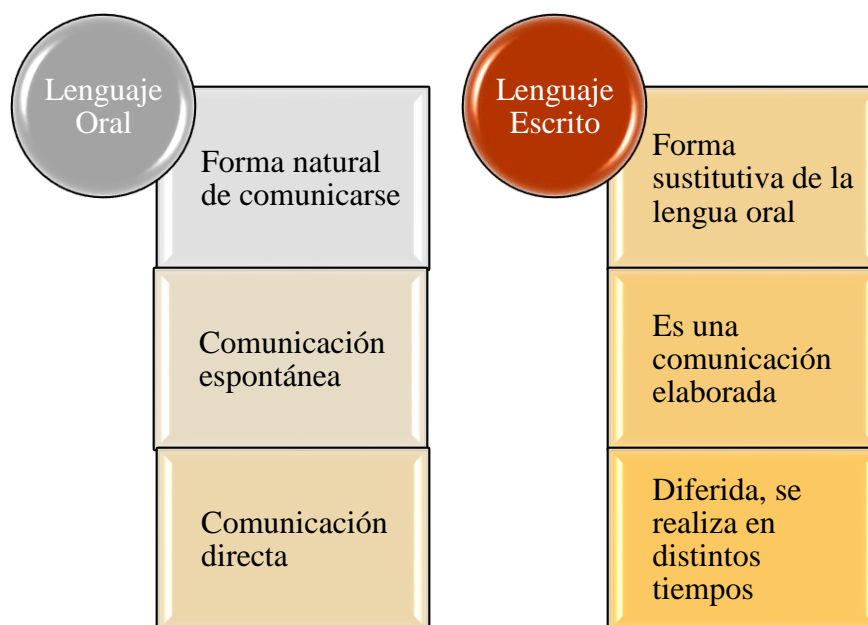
Lenguaje Oral

Forma natural de comunicarse

Comunicación espontánea

Comunicación directa

Lenguaje Escrito

Forma sustitutiva de la lengua oral

Es una comunicación elaborada

Diferida, se realiza en distintos tiempos